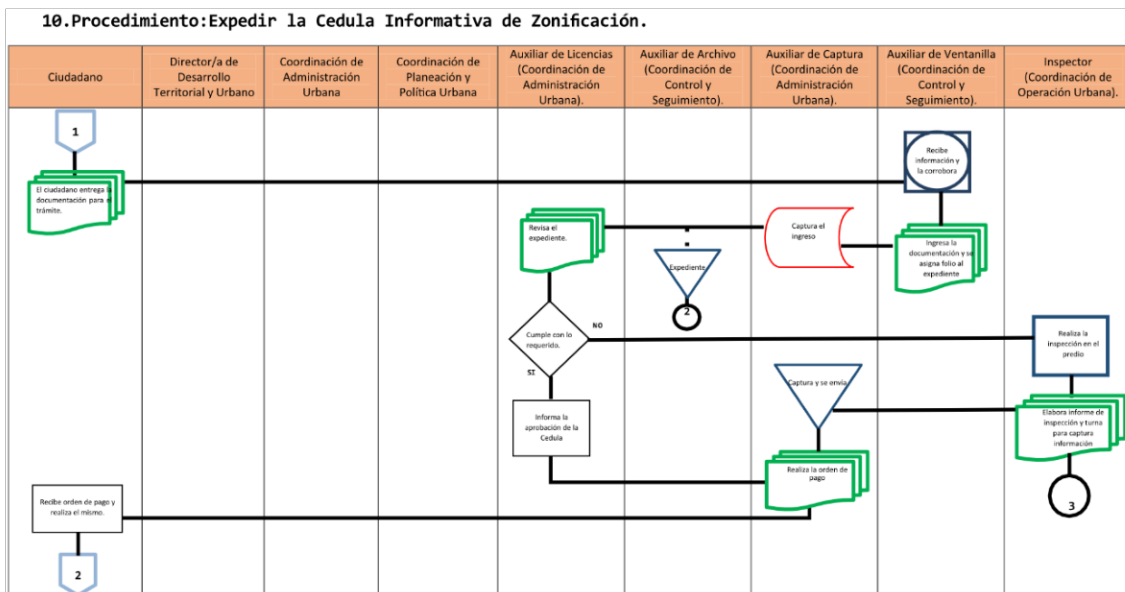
10.Procedimiento:Expedir la Cedula Informativa de Zonificación.

| Ciudadano | Director/a de Desarrollo Territorial y Urbano | Coordinación de Administración Urbana | Coordinación de Planeación y Política Urbana | Auxiliar de Licencias (Coordinación de Administración Urbana). | Auxiliar de Archivo (Coordinación de Control y Seguimiento). | Auxiliar de Captura (Coordinación de Administración Urbana). | Auxiliar de Ventanilla (Coordinación de Control y Seguimiento). | Inspector (Coordinación de Operación Urbana). |
|---|---|---|---|---|---|---|---|---|

1

El ciudadano entrega la documentación para el trámite.

Recibe información y la corrobora

Revisa el expediente.

Captura el ingreso

Ingresa la documentación y se asigna folio al expediente

Expediente

2

Cumple con lo requerido.

NO

SI

Realiza la inspección en el predio

Captura y se envía

Informa la aprobación de la Cedula

Elabora informe de inspección y turna para captura información

Realiza la orden de pago

3

Recibe orden de pago y realiza el mismo.

2